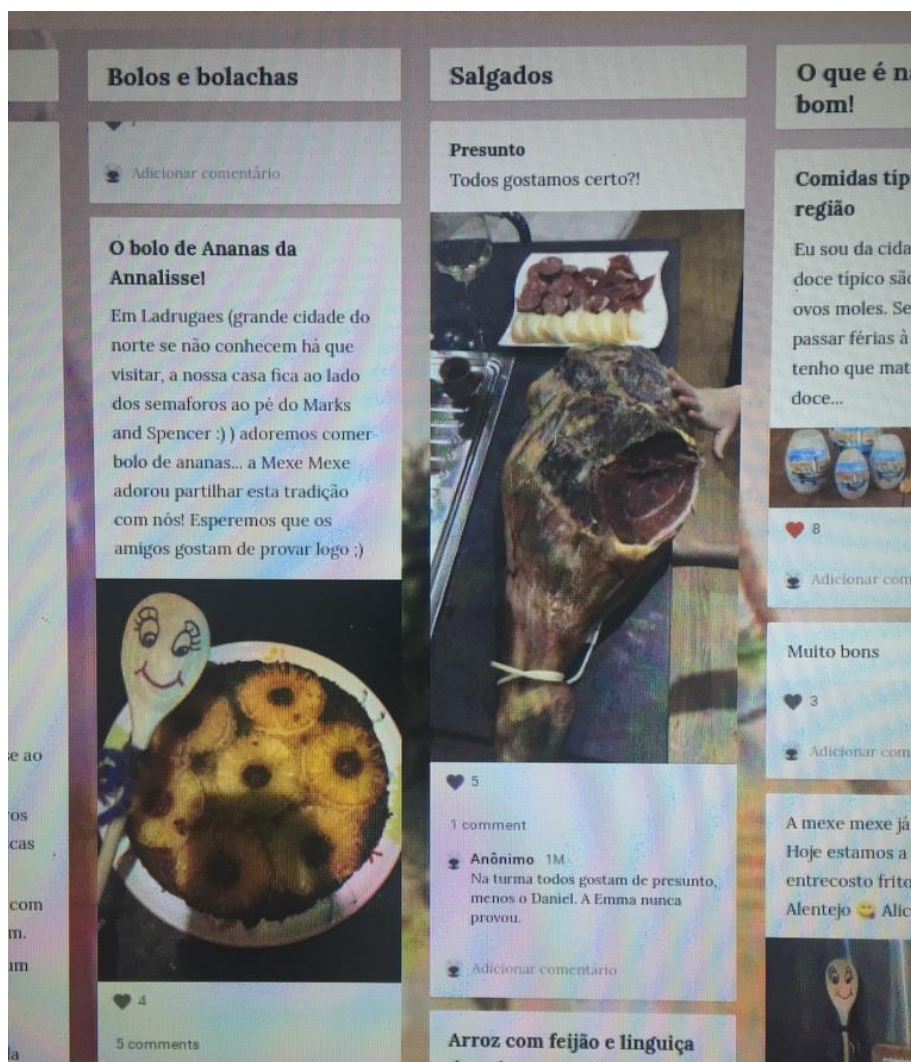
Bolos e bolachas

Adicionar comentário

O bolo de Ananas da Annalisse!

Em Ladrugaes (grande cidade do norte se não conhecem há que visitar, a nossa casa fica ao lado dos semaforos ao pé do Marks and Spencer :) ) adoremos comer bolo de ananas... a Mexe Mexe adorou partilhar esta tradição com nós! Esperemos que os amigos gostam de provar logo ;)

4

5 comments

Salgados

Presunto

Todos gostamos certo?!

5

1 comment

Anônimo 1M

Na turma todos gostam de presunto, menos o Daniel. A Emma nunca provou.

Adicionar comentário

Arroz com feijão e linguiça

O que é n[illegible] bom!

Comidas típ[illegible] região

Eu sou da cida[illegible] doce típico sã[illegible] ovos moles. Se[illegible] passar férias à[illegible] tenho que mat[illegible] doce...

8

Adicionar com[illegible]

Muito bons

3

Adicionar com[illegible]

A mexe mexe já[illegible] Hoje estamos a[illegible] entrecosto frito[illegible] Alentejo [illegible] Alic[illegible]

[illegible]e ao

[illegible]os

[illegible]cas

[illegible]com

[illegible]m.

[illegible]m

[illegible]a